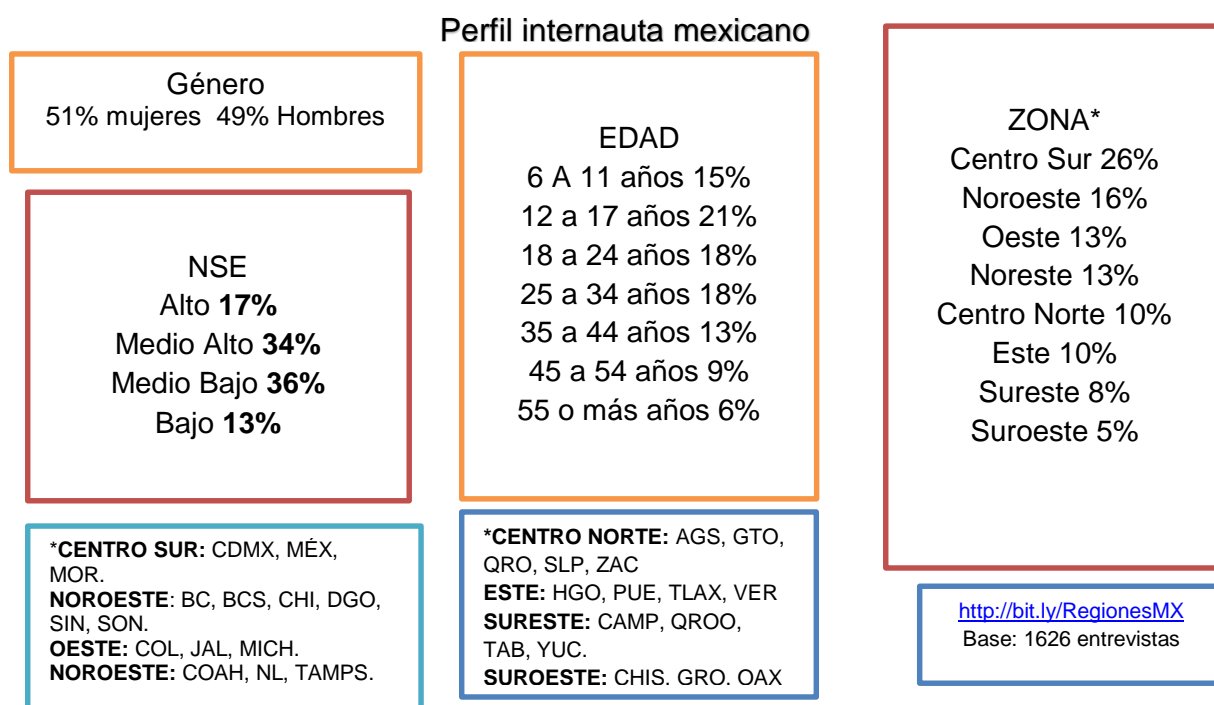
Perfil internauta mexicano

Género
51% mujeres 49% Hombres

NSE
Alto **17%**
Medio Alto **34%**
Medio Bajo **36%**
Bajo **13%**

EDAD
6 A 11 años 15%
12 a 17 años 21%
18 a 24 años 18%
25 a 34 años 18%
35 a 44 años 13%
45 a 54 años 9%
55 o más años 6%

ZONA*
Centro Sur 26%
Noroeste 16%
Oeste 13%
Noreste 13%
Centro Norte 10%
Este 10%
Sureste 8%
Suroeste 5%

***CENTRO SUR:** CDMX, MÉX, MOR.
**NOROESTE**: BC, BCS, CHI, DGO, SIN, SON.
**OESTE:** COL, JAL, MICH.
**NOROESTE:** COAH, NL, TAMPS.

***CENTRO NORTE:** AGS, GTO, QRO, SLP, ZAC
**ESTE:** HGO, PUE, TLAX, VER
**SURESTE:** CAMP, QROO, TAB, YUC.
**SUROESTE:** CHIS. GRO. OAX

http://bit.ly/RegionesMX
Base: 1626 entrevistas